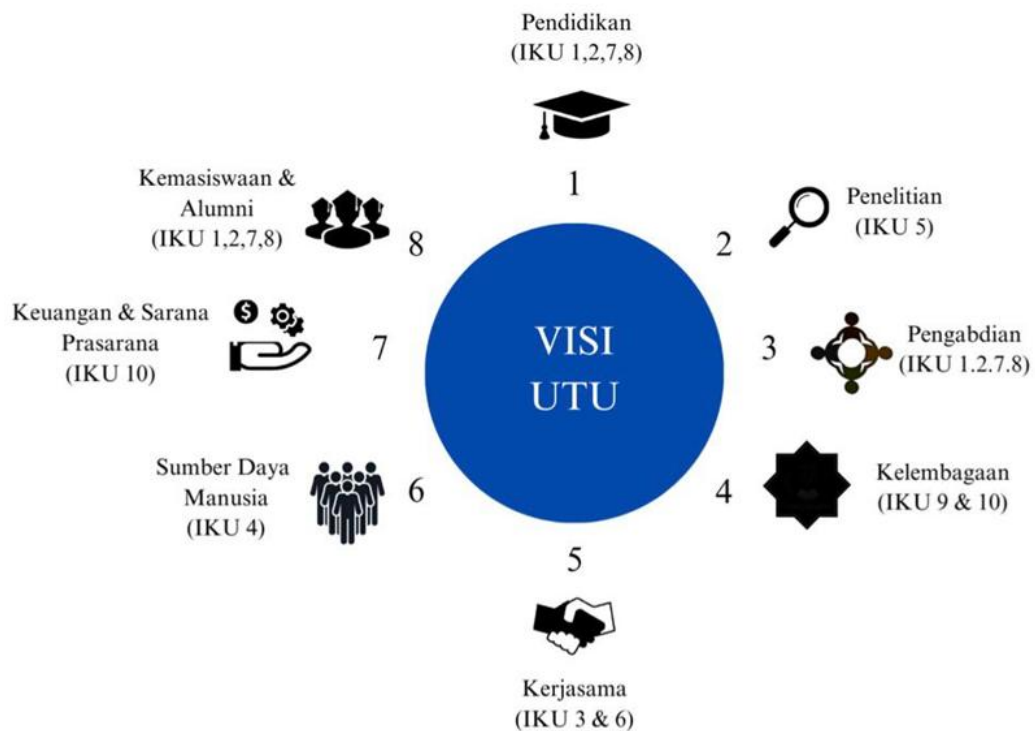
Pendidikan
(IKU 1,2,7,8)

1

Penelitian
(IKU 5)

2

Pengabdian
(IKU 1.2.7.8)

3

Kelembagaan
(IKU 9 & 10)

4

5

Kerjasama
(IKU 3 & 6)

Sumber Daya
Manusia
(IKU 4)

6

Keuangan & Sarana
Prasarana
(IKU 10)

7

Kemasiswaan &
Alumni
(IKU 1,2,7,8)

8

VISI
UTU